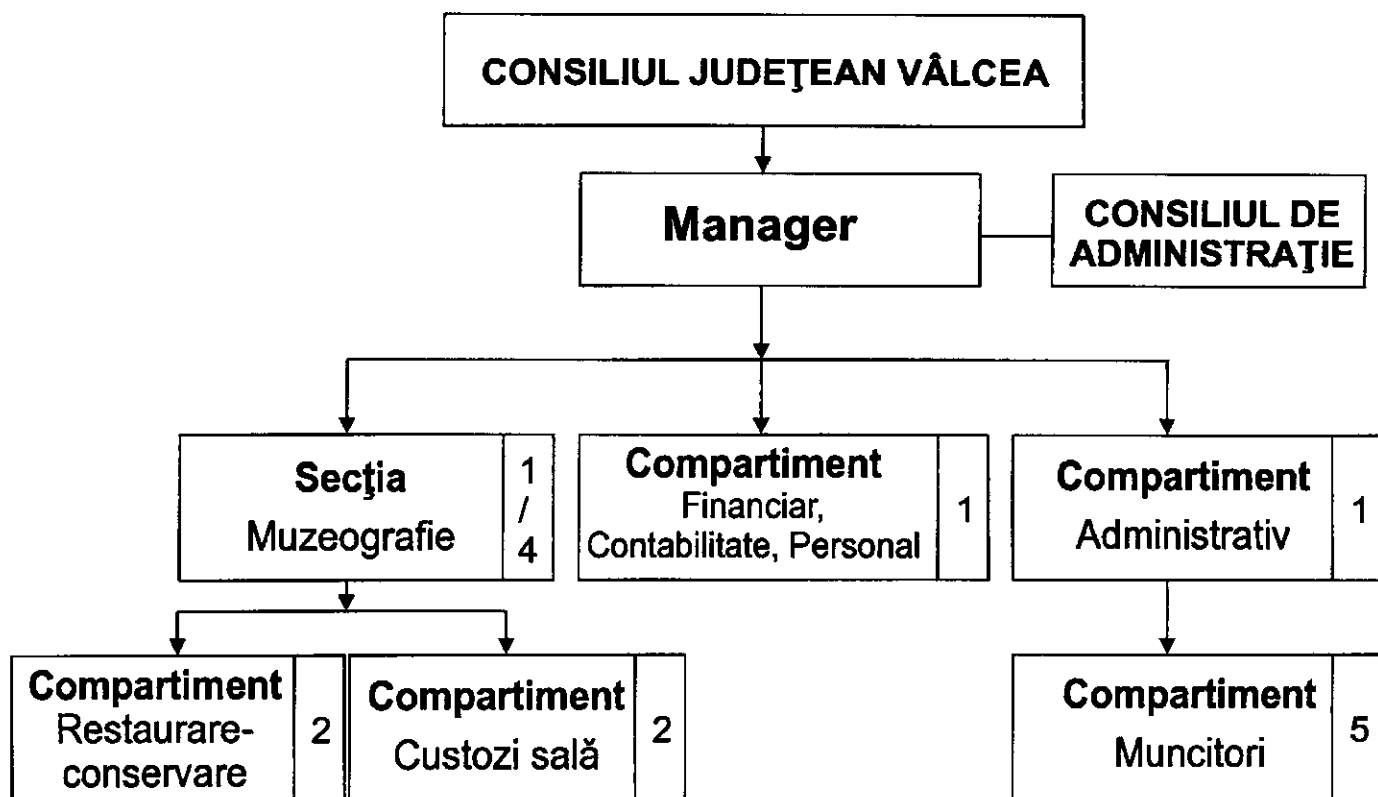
CONSILIUL JUDEŢEAN VÂLCEA

Manager

CONSILIUL DE ADMINISTRAŢIE

Secţia Muzeografie 1 / 4

Compartiment Financiar, Contabilitate, Personal 1

Compartiment Administrativ 1

Compartiment Restaurare-conservare 2

Compartiment Custozi sală 2

Compartiment Muncitori 5